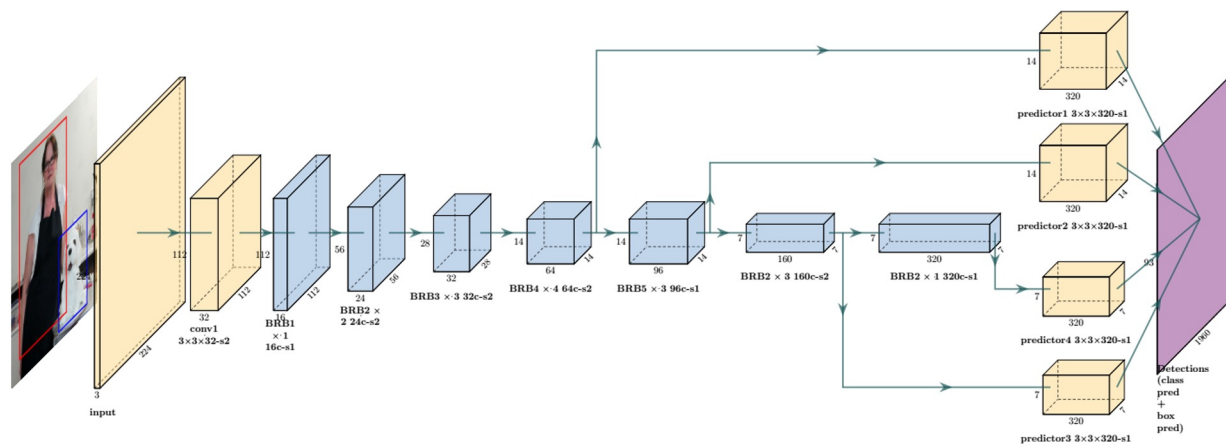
224
3
input
112
32
112
conv1
3×3×32-s2
112
16
112
BRB1
×·1
16c-s1
56
24
56
BRB2 ×
2 24c-s2
28
32
28
BRB3 ×·3 32c-s2
14
64
14
BRB4 ×·4 64c-s2
14
96
14
BRB5 ×·3 96c-s1
7
160
7
BRB2 × 3 160c-s2
7
320
7
BRB2 × 1 320c-s1
14
320
14
predictor1 3×3×320-s1
14
320
14
predictor2 3×3×320-s1
7
320
7
predictor4 3×3×320-s1
7
320
7
predictor3 3×3×320-s1
93
1960
Detections (class pred + box pred)